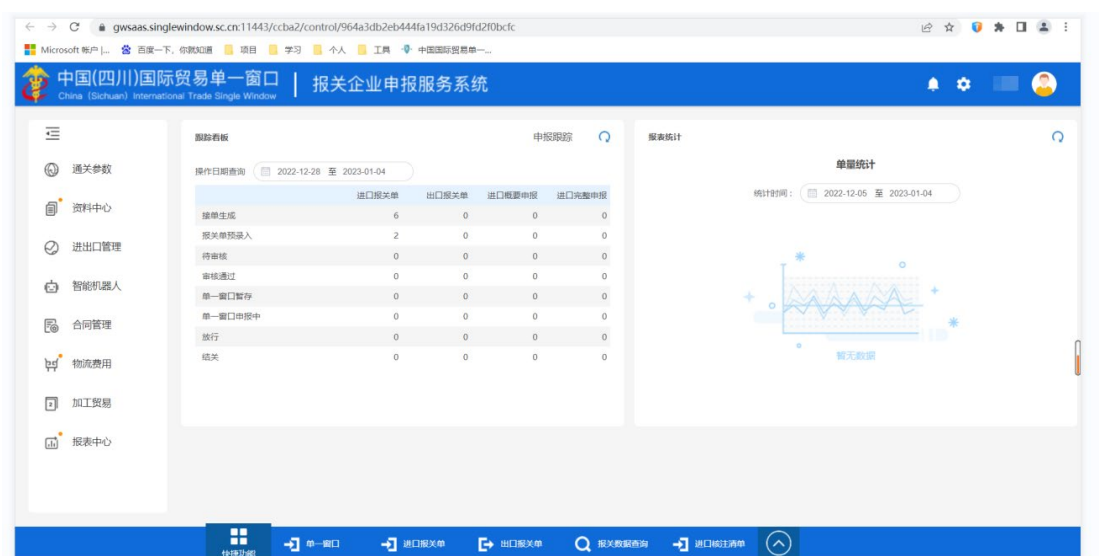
gwsaas.singlewindow.sc.cn:11443/ccba2/control/964a3db2eb444fa19d326d9fd2f0bcfc

Microsoft 帐户 |... 百度一下，你就知道 项目 学习 个人 工具 中国国际贸易单一...

中国(四川)国际贸易单一窗口 China (Sichuan) International Trade Single Window | 报关企业申报服务系统

通关参数
资料中心
进出口管理
智能机器人
合同管理
物流费用
加工贸易
报表中心

跟踪看板
申报跟踪
操作日期查询 2022-12-28 至 2023-01-04

| | 进口报关单 | 出口报关单 | 进口概要申报 | 进口完整申报 |
|---|---|---|---|---|
| 接单生成 | 6 | 0 | 0 | 0 |
| 报关单预录入 | 2 | 0 | 0 | 0 |
| 待审核 | 0 | 0 | 0 | 0 |
| 审核通过 | 0 | 0 | 0 | 0 |
| 单一窗口暂存 | 0 | 0 | 0 | 0 |
| 单一窗口申报中 | 0 | 0 | 0 | 0 |
| 放行 | 0 | 0 | 0 | 0 |
| 结关 | 0 | 0 | 0 | 0 |

报表统计
单量统计
统计时间： 2022-12-05 至 2023-01-04
暂无数据

快捷功能 单一窗口 进口报关单 出口报关单 报关数据查询 进口核注清单